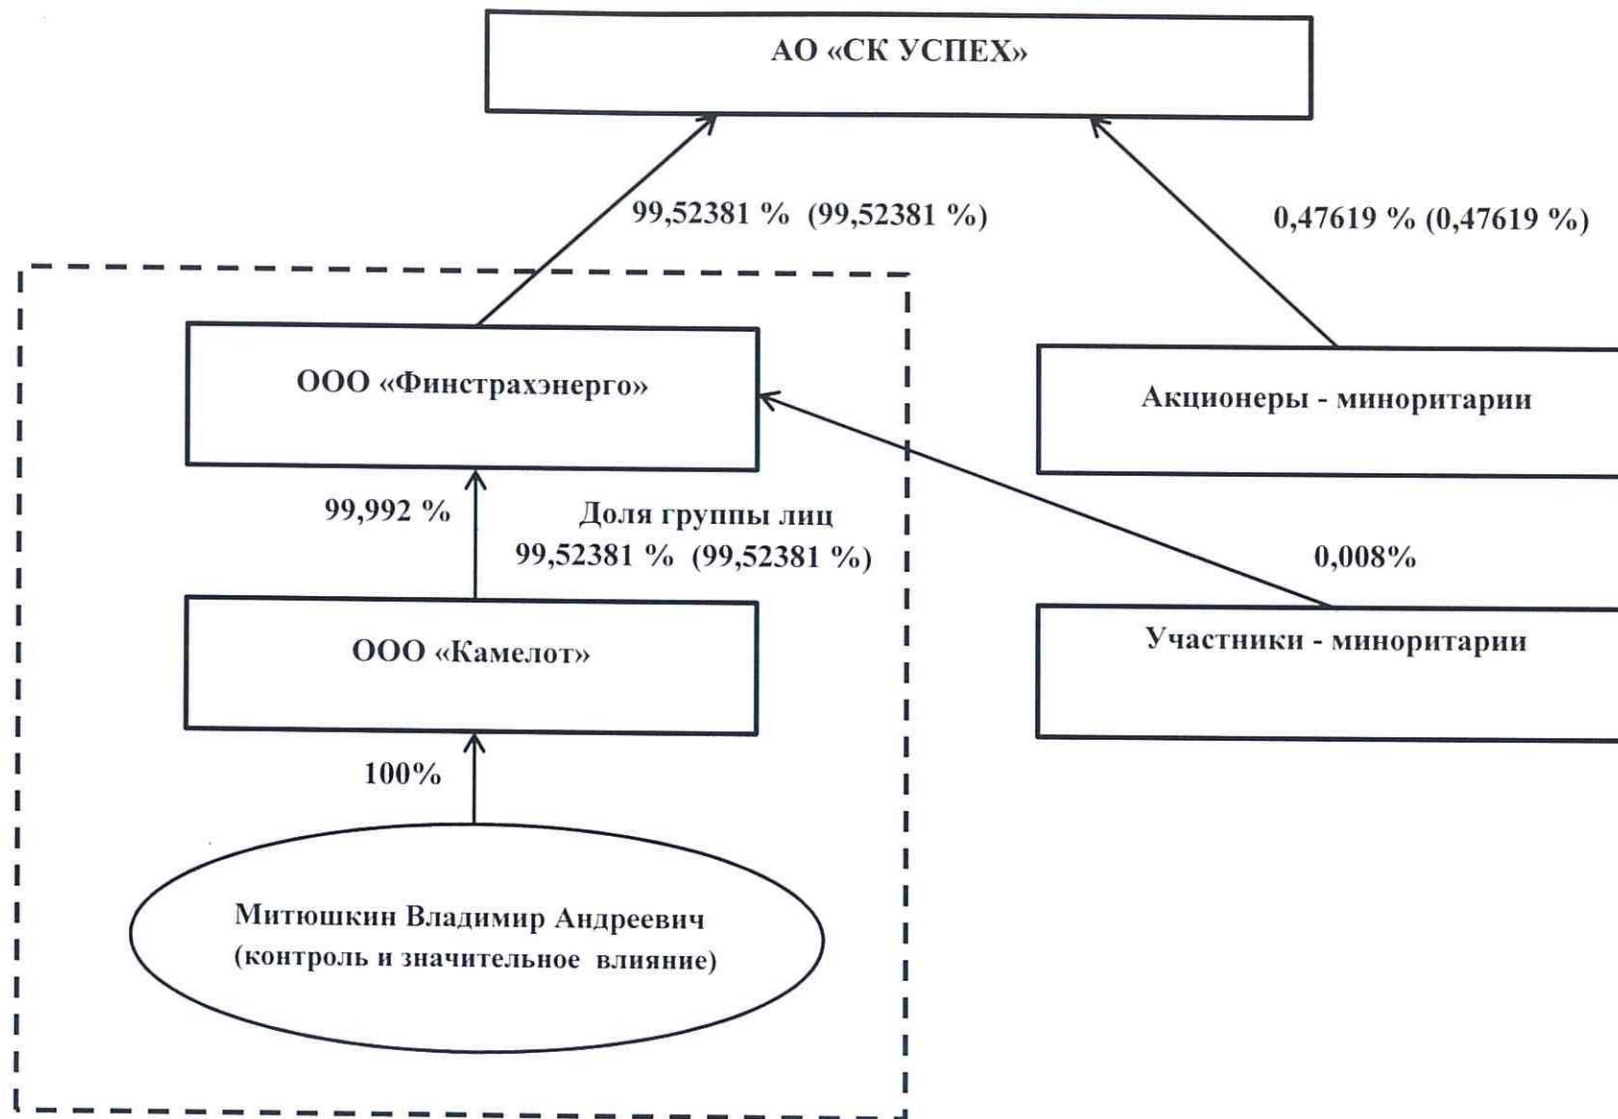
АО «СК УСПЕХ»

99,52381 % (99,52381 %)

0,47619 % (0,47619 %)

ООО «Финстрахэнерго»

Акционеры - миноритарии

99,992 %

Доля группы лиц
99,52381 % (99,52381 %)

0,008%

ООО «Камелот»

Участники - миноритарии

100%

Митюшкин Владимир Андреевич
(контроль и значительное влияние)